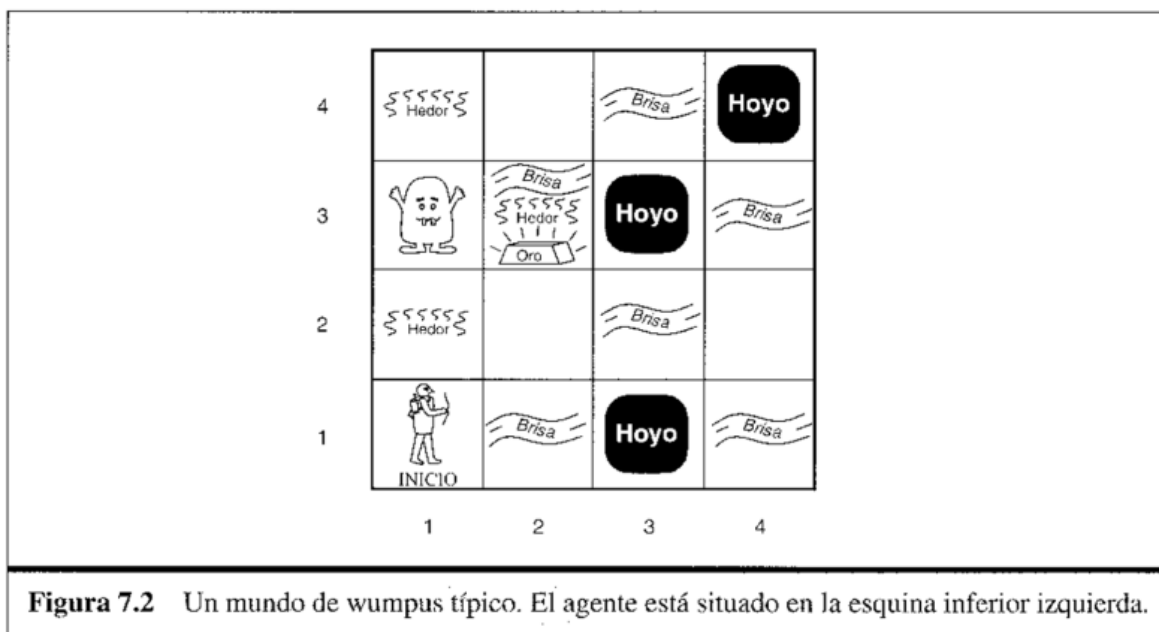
| | | | | |
|---|---|---|---|---|
| 4 | Hedor | | Brisa | Hoyo |
| 3 | | Brisa Hedor Oro | Hoyo | Brisa |
| 2 | Hedor | | Brisa | |
| 1 | INICIO | Brisa | Hoyo | Brisa |
| | 1 | 2 | 3 | 4 |

**Figura 7.2** Un mundo de wumpus típico. El agente está situado en la esquina inferior izquierda.